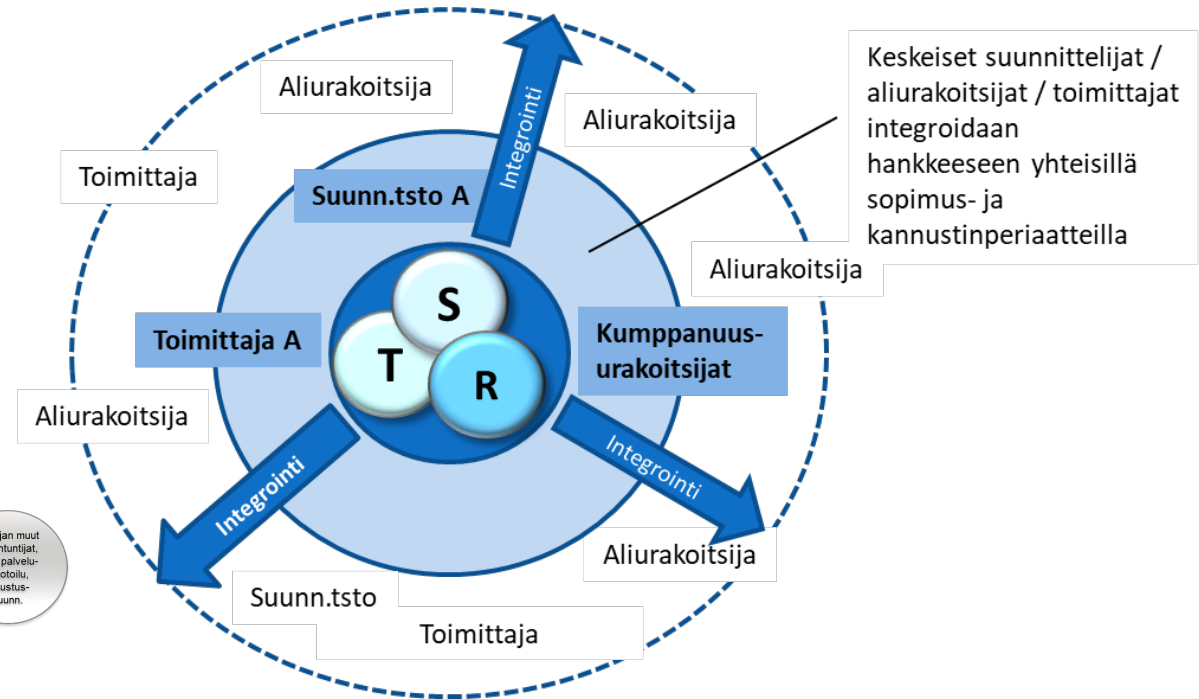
Aliurakoitsija

Aliurakoitsija

Keskeiset suunnittelijat / aliurakoitsijat / toimittajat integroidaan hankkeeseen yhteisillä sopimus- ja kannustinperiaatteilla

Toimittaja

Suunn.tsto A

Integrointi

Aliurakoitsija

S

Toimittaja A

T

R

Kumppanuus-urakoitsijat

Aliurakoitsija

Integrointi

Integrointi

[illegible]jan muut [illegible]ntuntijat, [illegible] palvelu-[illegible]otoilu, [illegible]ustus-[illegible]uunn.

Aliurakoitsija

Suunn.tsto

Toimittaja